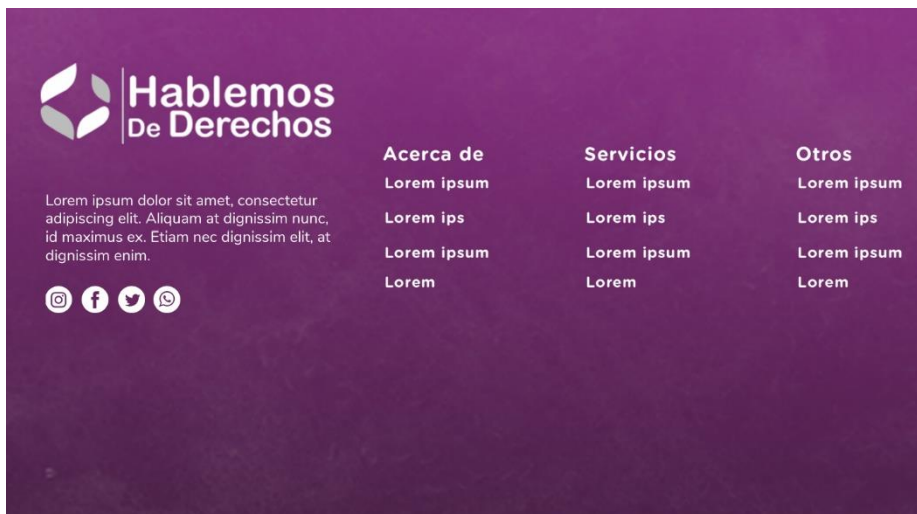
Hablemos
De Derechos

Lorem ipsum dolor sit amet, consectetur adipiscing elit. Aliquam at dignissim nunc, id maximus ex. Etiam nec dignissim elit, at dignissim enim.

Acerca de
Lorem ipsum
Lorem ips
Lorem ipsum
Lorem

Servicios
Lorem ipsum
Lorem ips
Lorem ipsum
Lorem

Otros
Lorem ipsum
Lorem ips
Lorem ipsum
Lorem